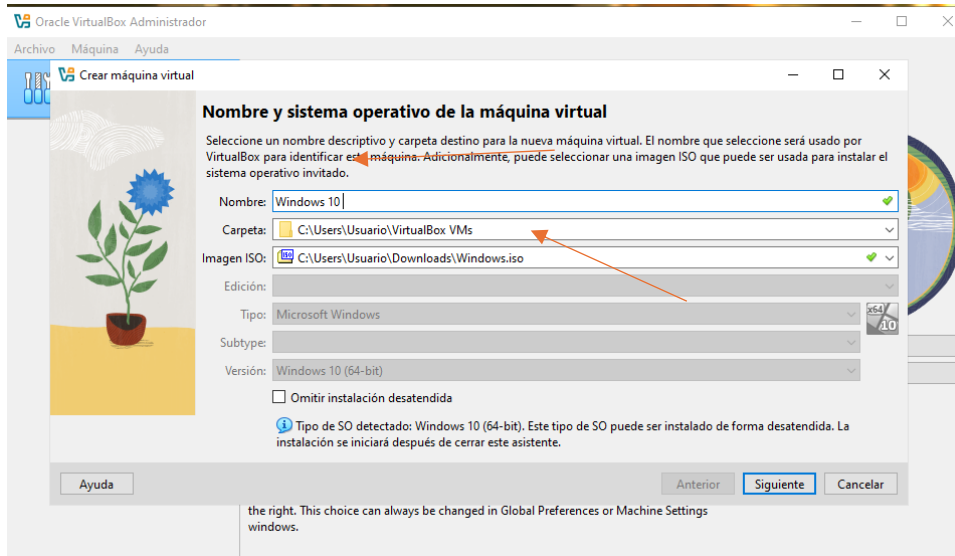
Oracle VirtualBox Administrador

Archivo Máquina Ayuda

Crear máquina virtual

Nombre y sistema operativo de la máquina virtual

Seleccione un nombre descriptivo y carpeta destino para la nueva máquina virtual. El nombre que seleccione será usado por VirtualBox para identificar esta máquina. Adicionalmente, puede seleccionar una imagen ISO que puede ser usada para instalar el sistema operativo invitado.

Nombre: Windows 10

Carpeta: C:\Users\Usuario\VirtualBox VMs

Imagen ISO: C:\Users\Usuario\Downloads\Windows.iso

Edición:

Tipo: Microsoft Windows

Subtype:

Versión: Windows 10 (64-bit)

Omitir instalación desatendida

Tipo de SO detectado: Windows 10 (64-bit). Este tipo de SO puede ser instalado de forma desatendida. La instalación se iniciará después de cerrar este asistente.

Ayuda Anterior Siguiente Cancelar

the right. This choice can always be changed in Global Preferences or Machine Settings windows.